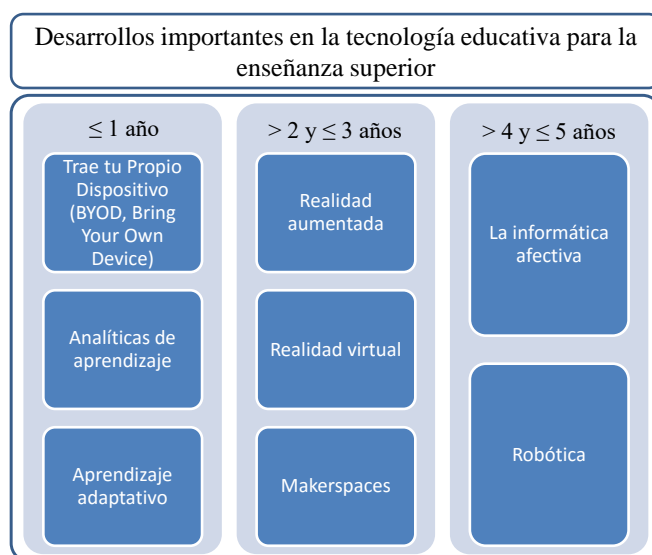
Desarrollos importantes en la tecnología educativa para la enseñanza superior

$\leq 1$ año

Trae tu Propio Dispositivo (BYOD, Bring Your Own Device)

Analíticas de aprendizaje

Aprendizaje adaptativo

$> 2$ y $\leq 3$ años

Realidad aumentada

Realidad virtual

Makerspaces

$> 4$ y $\leq 5$ años

La informática afectiva

Robótica